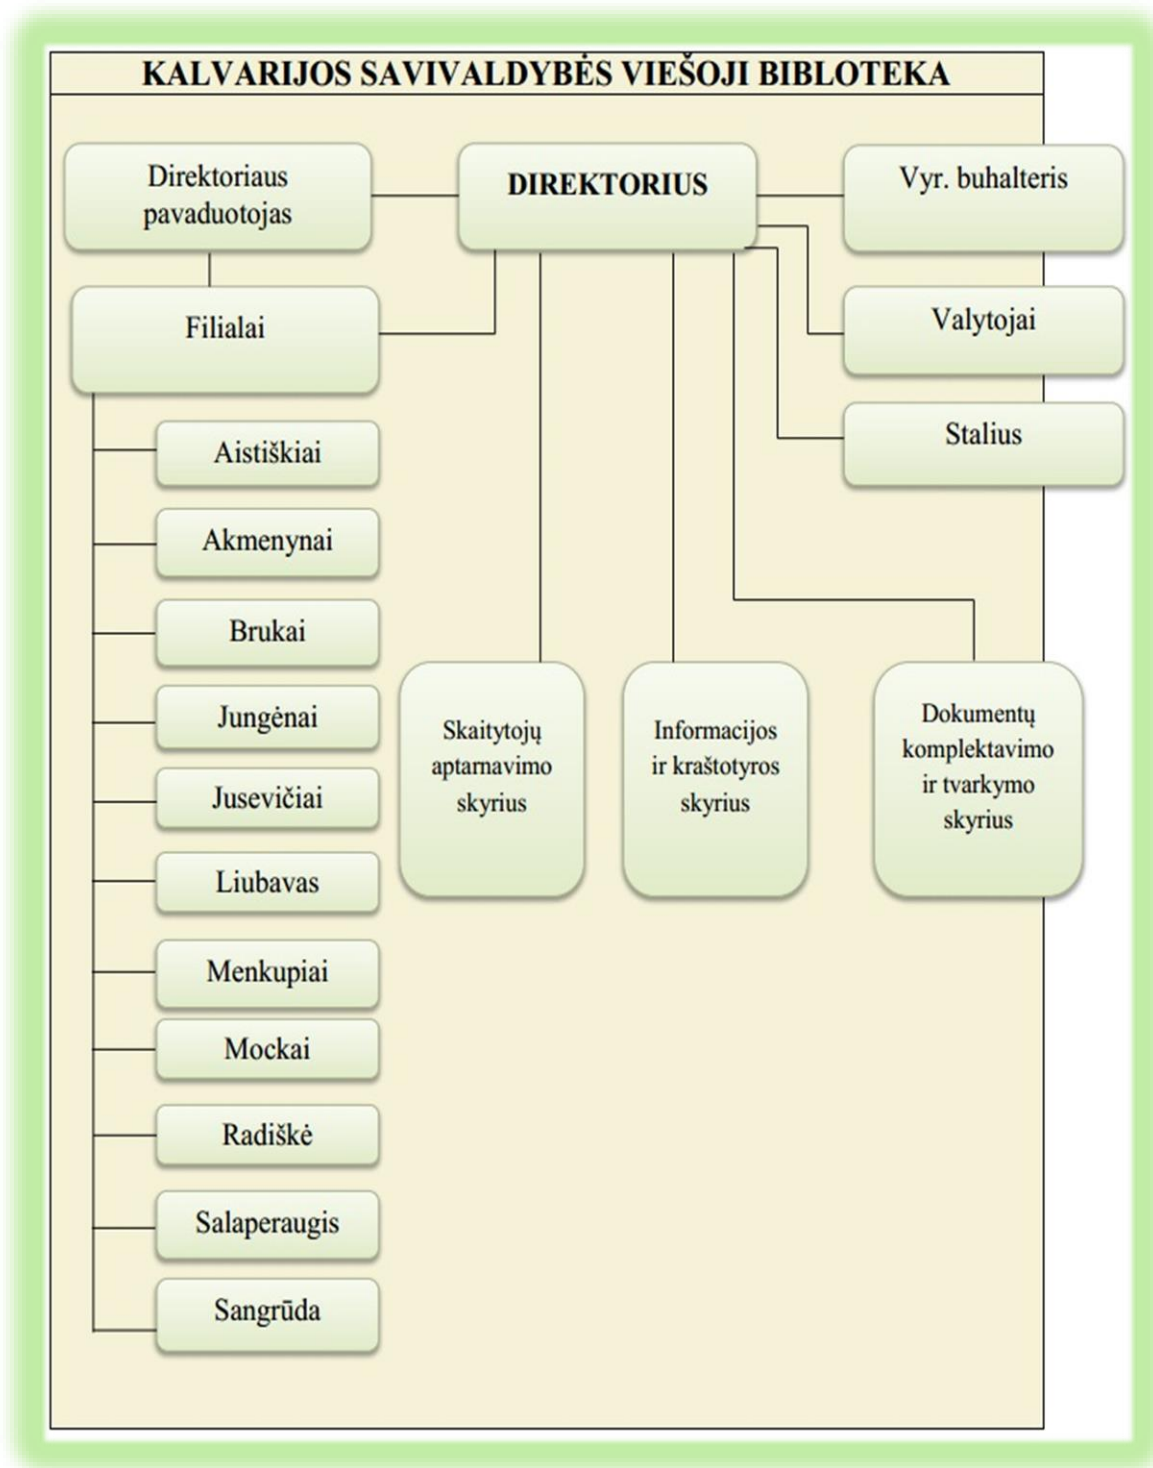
KALVARIJOS SAVIVALDYBĖS VIEŠOJI BIBLIOTEKA

Direktoriaus pavaduotojas

DIREKTORIUS

Vyr. buhalteris

Filialai

Valytojai

Stalius

Aistiškiai

Akmenynai

Brukai

Jungėnai

Jusevičiai

Liubavas

Menkupiai

Mockai

Radiškė

Salaperaugis

Sangrūda

Skaitytojų aptarnavimo skyrius

Informacijos ir kraštotyros skyrius

Dokumentų komplektavimo ir tvarkymo skyrius